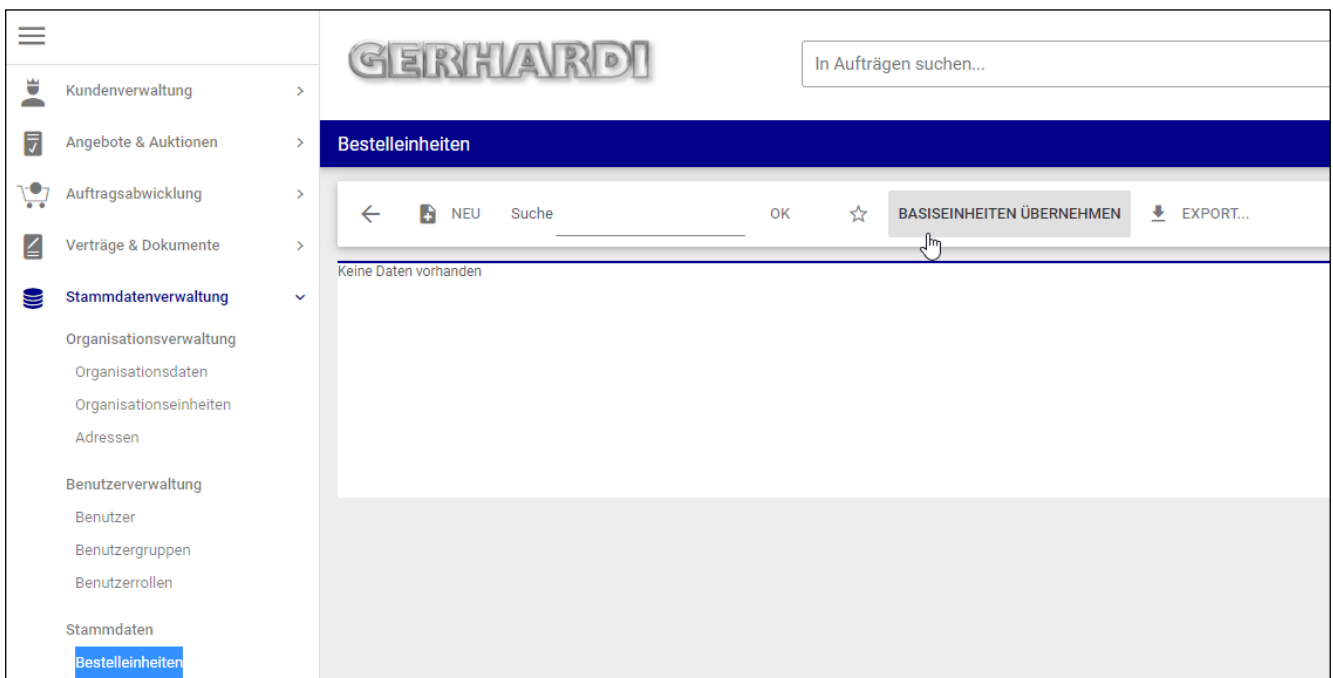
Kundenverwaltung >
Angebote & Auktionen >
Auftragsabwicklung >
Verträge & Dokumente >
Stammdatenverwaltung
Organisationsverwaltung
Organisationsdaten
Organisationseinheiten
Adressen

Benutzerverwaltung
Benutzer
Benutzergruppen
Benutzerrollen

Stammdaten
Bestelleinheiten

GERHARDI

In Aufträgen suchen...

Bestelleinheiten

NEU Suche OK BASISEINHEITEN ÜBERNEHMEN EXPORT...

Keine Daten vorhanden